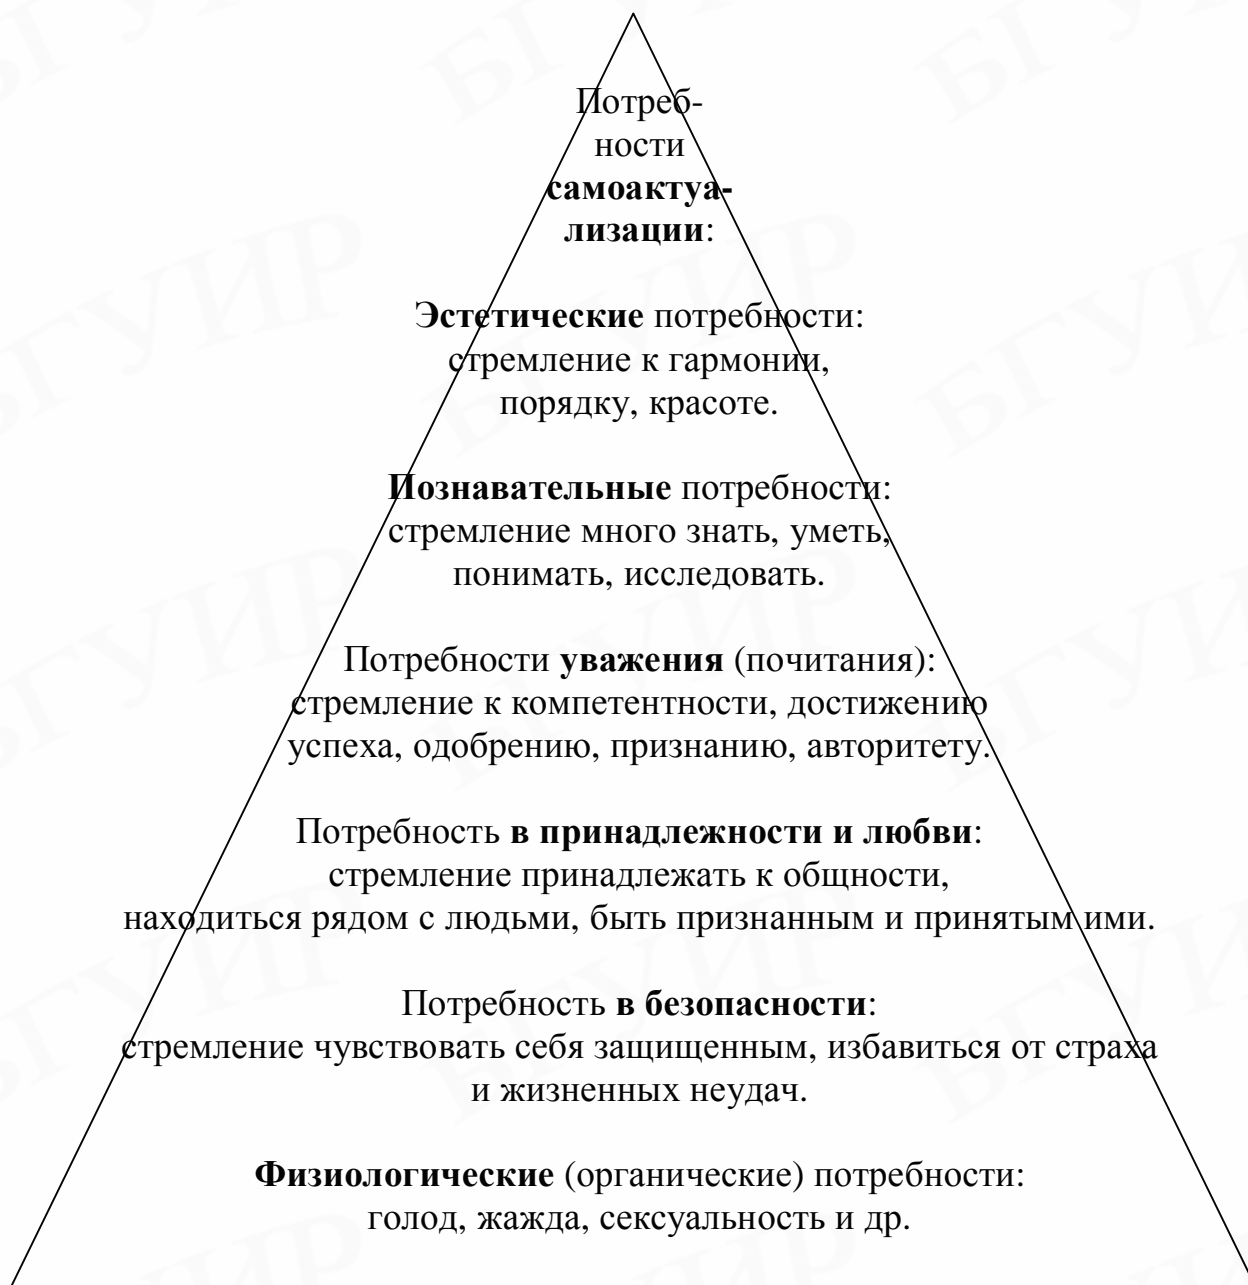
Потребности **самоактуализации**:

**Эстетические** потребности: стремление к гармонии, порядку, красоте.

**Познавательные** потребности: стремление много знать, уметь, понимать, исследовать.

Потребности **уважения** (почитания): стремление к компетентности, достижению успеха, одобрению, признанию, авторитету.

Потребность **в принадлежности и любви**: стремление принадлежать к общности, находиться рядом с людьми, быть признанным и принятым ими.

Потребность **в безопасности**: стремление чувствовать себя защищенным, избавиться от страха и жизненных неудач.

**Физиологические** (органические) потребности: голод, жажда, сексуальность и др.

БГУИР БГУИР БГУИР БГУИР БГУИР БГУИР БГУИР БГУИР БГУИР